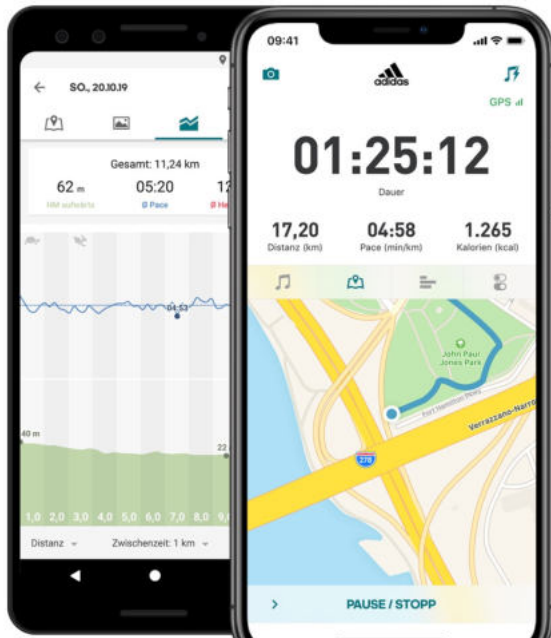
SO., 20.10.19

Gesamt: 11,24 km

62 m
HM aufwärts

05:20
Ø Pace

12
Ø He

04:53

40 m

22

1,0 2,0 3,0 4,0 5,0 6,0 7,0 8,0 9,

Distanz

Zwischenzeit: 1 km

09:41

adidas

GPS

01:25:12

Dauer

17,20
Distanz (km)

04:58
Pace (min/km)

1.265
Kalorien (kcal)

John Paul Jones Park

Fort Hamilton Pkwy

Verrazzano-Narro

278

PAUSE / STOPP